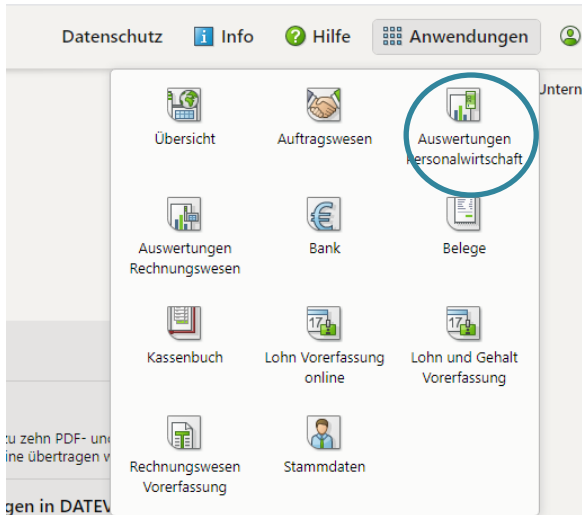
Datenschutz Info Hilfe Anwendungen

Untern

Übersicht

Auftragswesen

Auswertungen Personalwirtschaft

Auswertungen Rechnungswesen

Bank

Belege

Kassenbuch

Lohn Vorerfassung online

Lohn und Gehalt Vorerfassung

Rechnungswesen Vorerfassung

Stammdaten

zu zehn PDF- und
line übertragen w

gen in DATEV